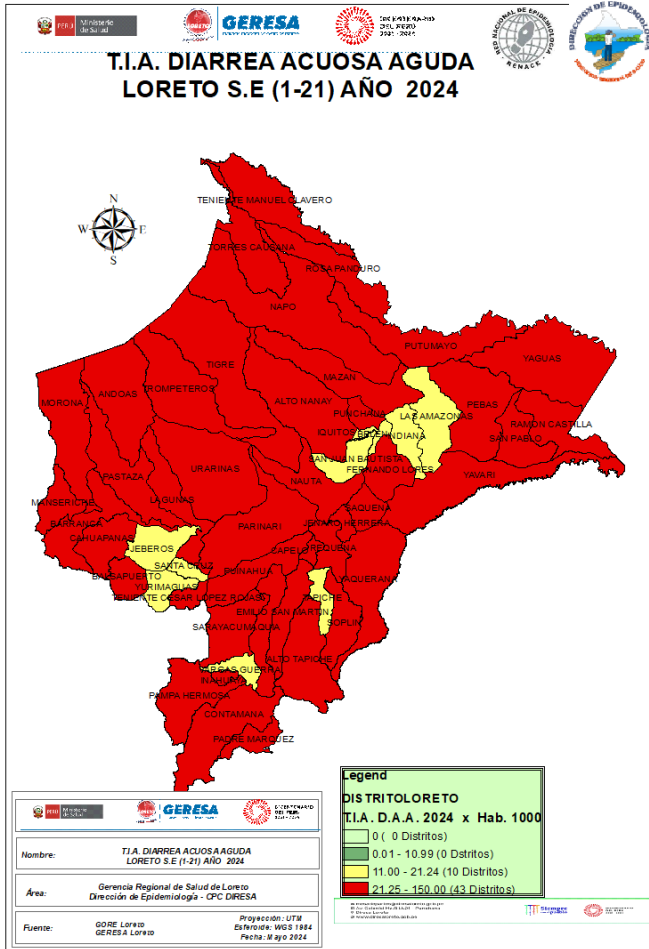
PERÚ Ministerio de Salud

GERESA

RED NACIONAL DE EPIDEMIOLOGÍA RENACE

DIRECCIÓN DE EPIDEMIOLOGÍA

T.I.A. DIARREA ACUOSA AGUDA
LORETO S.E (1-21) AÑO 2024

N
W E
S

TENIENTE MANUEL CLAVERO
TORRES CAUSANA
ROSA PANDURO
NAPO
PUTUMAYO
YAGUAS
TIGRE
MAZAN
ANDOAS
TROMPETEROS
ALTO NANAY
PUNCHANA
LAS AMAZONAS
PEBAS
RAMON CASTILLA
MORONA
IQUITOS
BELEN
INDIANA
SAN PABLO
SAN JUAN BAUTISTA
FERNANDO LORES
YAVARI
PASTAZA
URARINAS
NAUTA
LAGUNAS
SAQUENA
MANSERICHE
BARRANCA
PARINARI
JENARO HERRERA
CAHUAPANAS
JEBEROS
CAPELO
REQUENA
SANTA CRUZ
PUINAHUA
YAQUERANA
BALSAPUERTO
YURIMAGUAS
TENIENTE CESAR LOPEZ ROJAS
EMILIO SAN MARTIN
TAPICHE
SOPLIN
SARAYACU
MAQUIA
ALTO TAPICHE
VARGAS GUERRA
INAHUAYA
PAMPA HERMOSA
CONTAMANA
PADRE MARQUEZ

Legend
DISTRITOLORETO
T.I.A. D.A.A. 2024 x Hab. 1000
0 ( 0 Distritos)
0.01 - 10.99 (0 Dstritos)
11.00 - 21.24 (10 Distritos)
21.25 - 150.00 (43 Distritos)

PERÚ Ministerio de Salud
GERESA

| Nombre: | T.I.A. DIARREA ACUOSA AGUDA LORETO S.E (1-21) AÑO 2024 |
|---|---|
| Área: | Gerencia Regional de Salud de Loreto Dirección de Epidemiología - CPC DIRESA |
| Fuente: | GORE Loreto GERESA Loreto |

Proyección: UTM
Esferoide: WGS 1984
Fecha: Mayo 2024